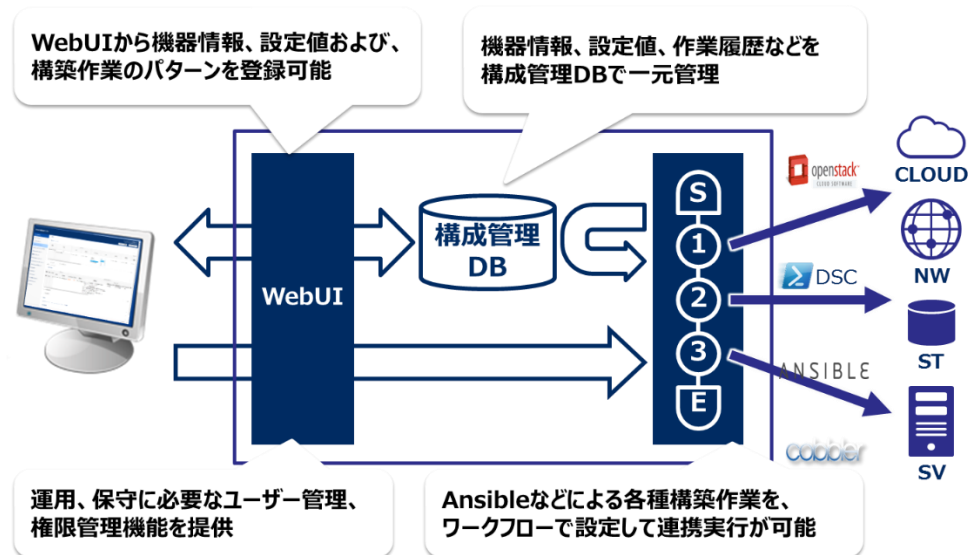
WebUIから機器情報、設定値および、構築作業のパターンを登録可能

機器情報、設定値、作業履歴などを構成管理DBで一元管理

WebUI

構成管理 DB

S
1
2
3
E

openstack
CLOUD SOFTWARE

DSC

ANSIBLE

cobbler

CLOUD

NW

ST

SV

運用、保守に必要なユーザー管理、権限管理機能を提供

Ansibleなどによる各種構築作業を、ワークフローで設定して連携実行が可能